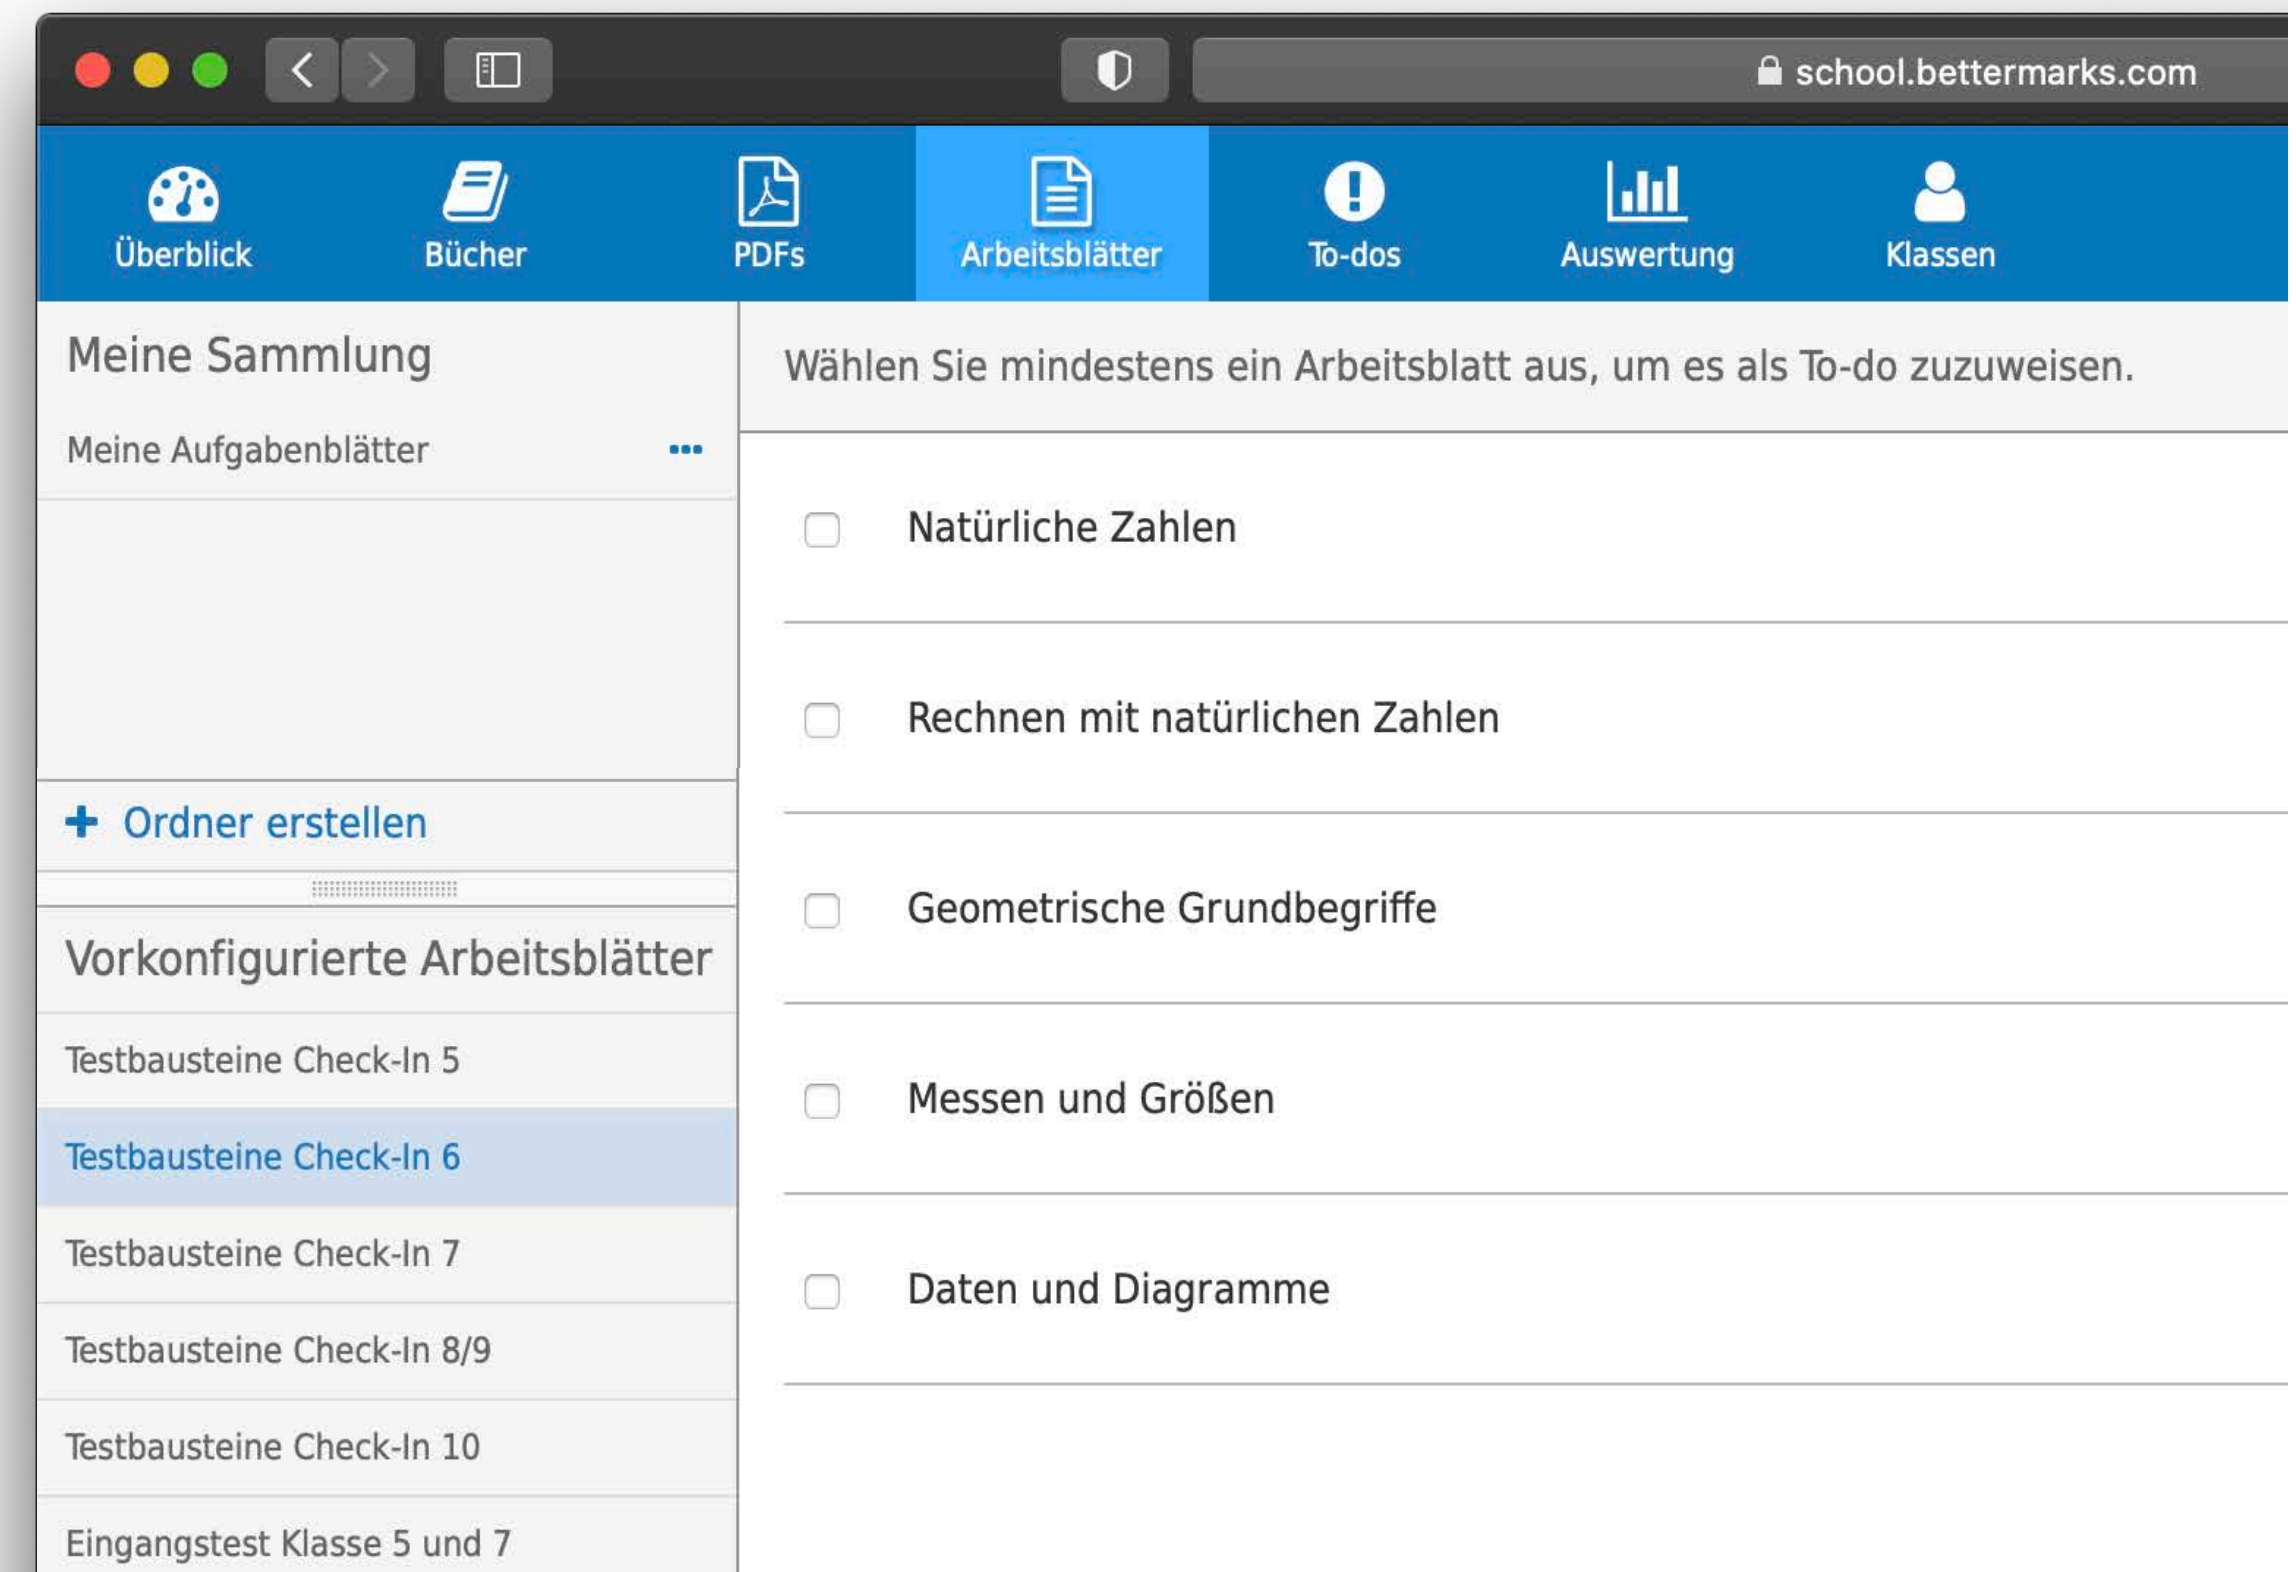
school.bettermarks.com

Überblick
Bücher
PDFs
Arbeitsblätter
To-dos
Auswertung
Klassen

Meine Sammlung

Meine Aufgabenblätter •••

+ Ordner erstellen

Vorkonfigurierte Arbeitsblätter

Testbausteine Check-In 5
Testbausteine Check-In 6
Testbausteine Check-In 7
Testbausteine Check-In 8/9
Testbausteine Check-In 10
Eingangstest Klasse 5 und 7

Wählen Sie mindestens ein Arbeitsblatt aus, um es als To-do zuzuweisen.

Natürliche Zahlen

Rechnen mit natürlichen Zahlen

Geometrische Grundbegriffe

Messen und Größen

Daten und Diagramme